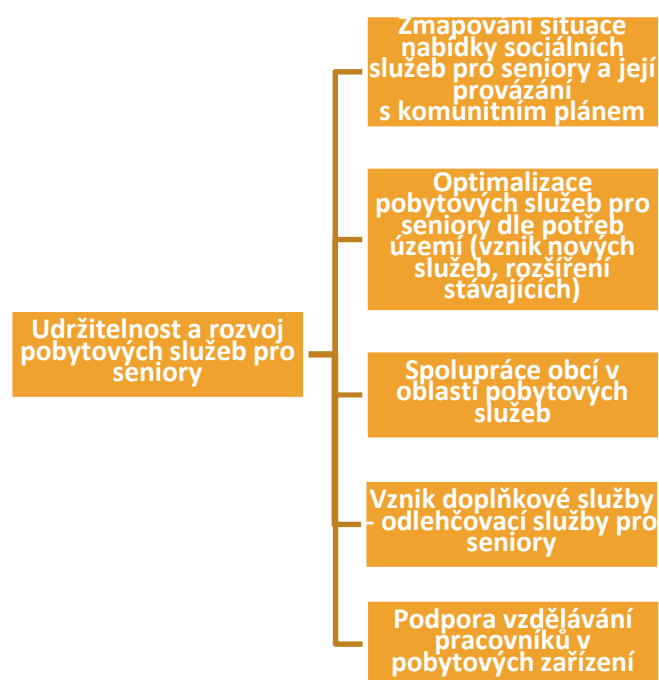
Udržitelnost a rozvoj pobytových služeb pro seniory

Zmapování situace nabídky sociálních služeb pro seniory a její provázání s komunitním plánem

Optimalizace pobytových služeb pro seniory dle potřeb území (vznik nových služeb, rozšíření stávajících)

Spolupráce obcí v oblasti pobytových služeb

Vznik doplňkové služby - odlehčovací služby pro seniory

Podpora vzdělávání pracovníků v pobytových zařízení